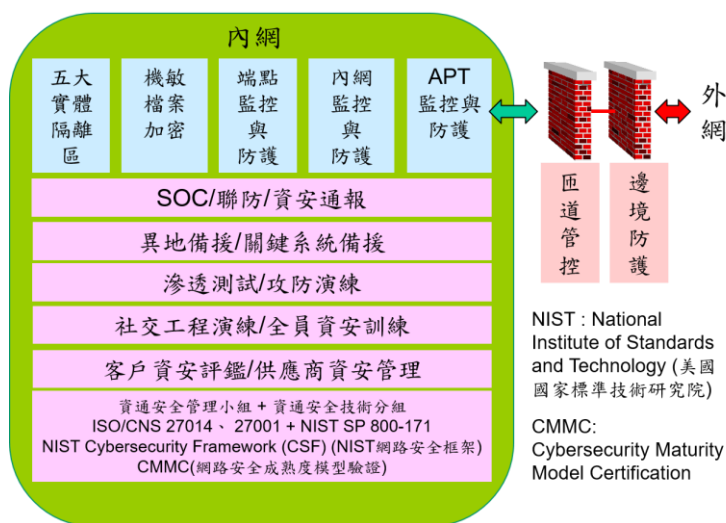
內網

五大實體隔離區

機敏檔案加密

端點監控與防護

內網監控與防護

APT 監控與防護

匝道管控

邊境防護

外網

SOC/聯防/資安通報

異地備援/關鍵系統備援

滲透測試/攻防演練

社交工程演練/全員資安訓練

客戶資安評鑑/供應商資安管理

資通安全管理小組 + 資通安全技術分組
ISO/CNS 27014、 27001 + NIST SP 800-171
NIST Cybersecurity Framework (CSF) (NIST網路安全框架)
CMMC(網路安全成熟度模型驗證)

NIST : National Institute of Standards and Technology (美國國家標準技術研究院)

CMMC: Cybersecurity Maturity Model Certification